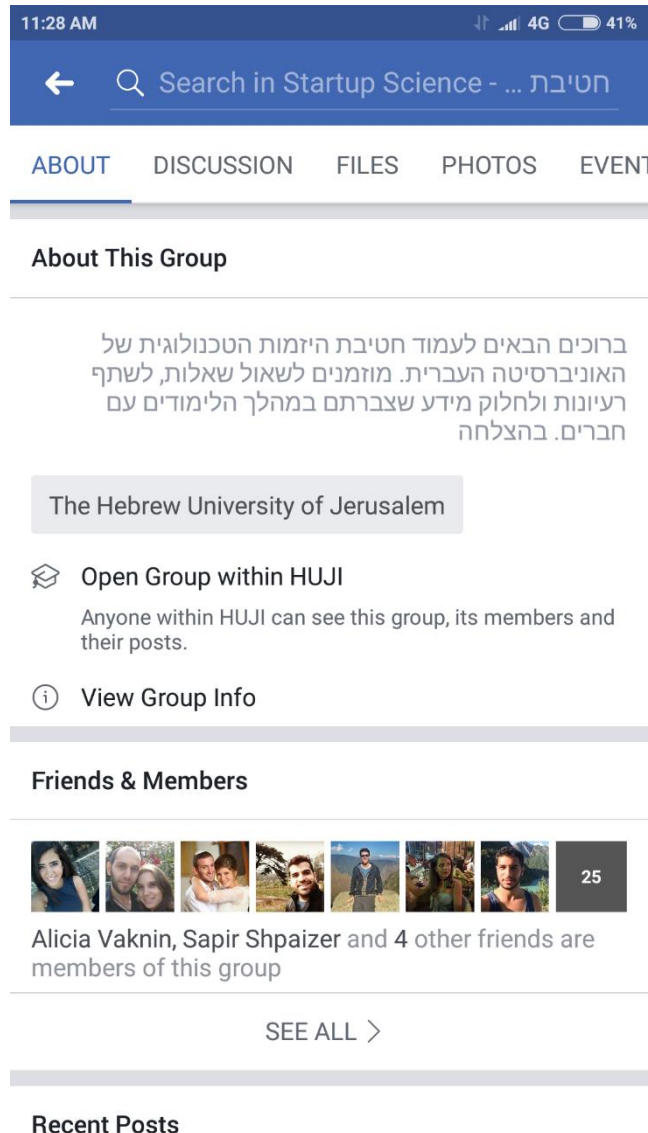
11:28 AM 4G 41%

Search in Startup Science - ... חטיבת

ABOUT DISCUSSION FILES PHOTOS EVENT

About This Group

ברוכים הבאים לעמוד חטיבת היזמות הטכנולוגית של האוניברסיטה העברית. מוזמנים לשאול שאלות, לשתף רעיונות ולחלוק מידע שצברתם במהלך הלימודים עם חברים. בהצלחה

The Hebrew University of Jerusalem

Open Group within HUJI

Anyone within HUJI can see this group, its members and their posts.

View Group Info

Friends & Members

25

Alicia Vaknin, Sapir Shpaizer and 4 other friends are members of this group

SEE ALL >

Recent Posts